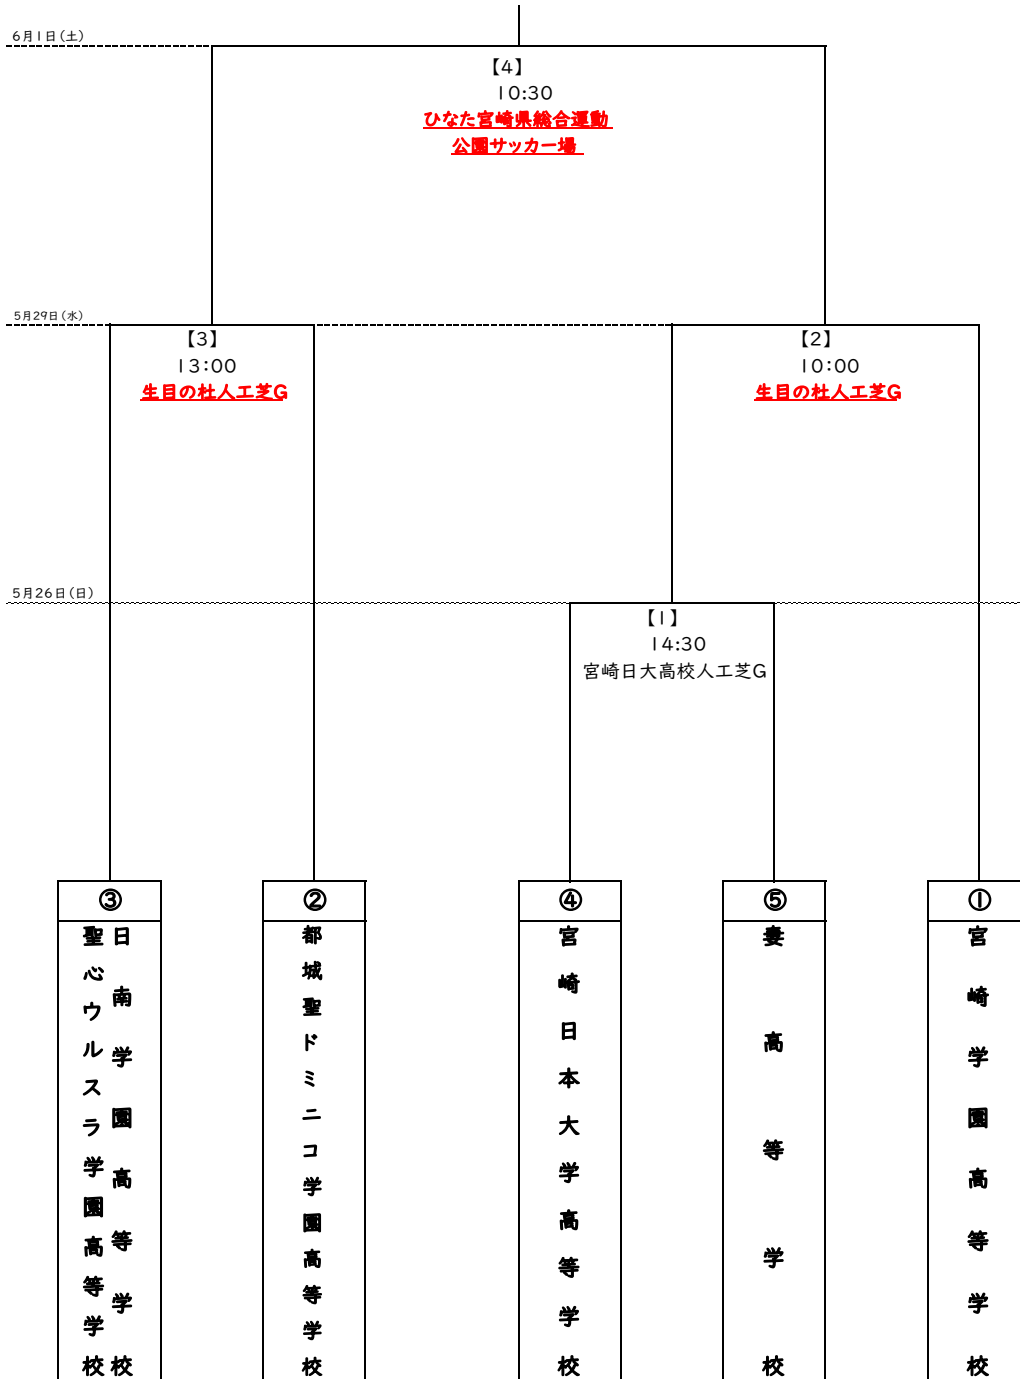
6月1日（土）

【4】
10:30
ひなた宮崎県総合運動公園サッカー場

5月29日（水）

【3】
13:00
生目の杜人工芝G

【2】
10:00
生目の杜人工芝G

5月26日（日）

【1】
14:30
宮崎日大高校人工芝G

③
日南学園高等学校
聖心ウルスラ学園高等学校

②
都城聖ドミニコ学園高等学校

④
宮崎日本大学高等学校

⑤
妻高等学校

①
宮崎学園高等学校